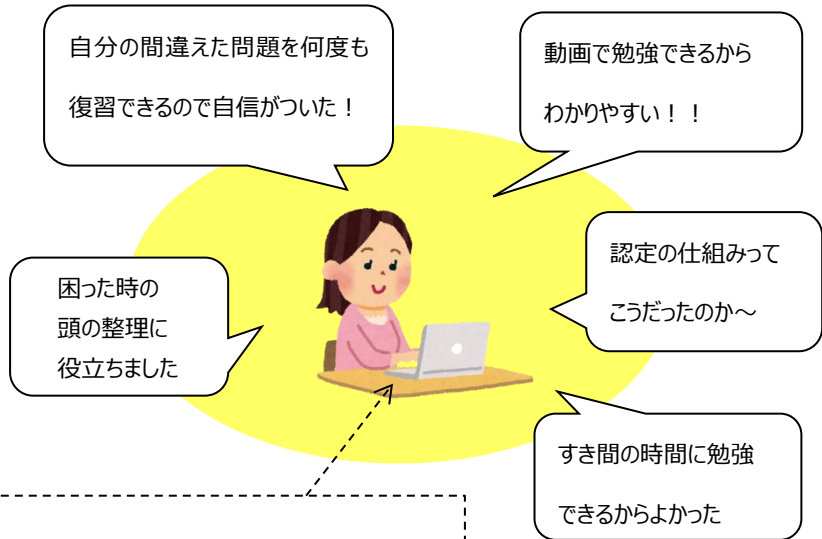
自分の間違えた問題を何度も

復習できるので自信がついた！

動画で勉強できるから

わかりやすい！！

困った時の
頭の整理に
役立ちました

認定の仕組みって

こうだったのか～

すき間の時間に勉強

できるからよかった